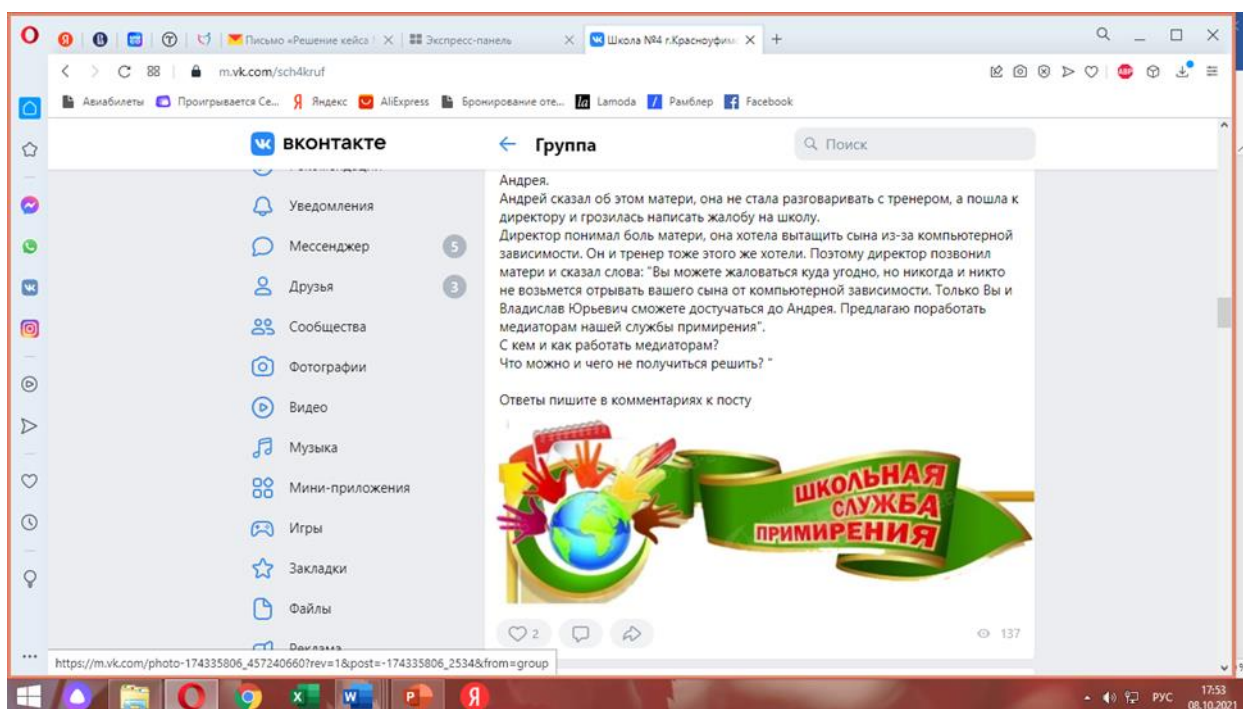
Письмо «Решение кейса | ✕ | Экспресс-панель ✕ | Школа №4 г.Красноуфим ✕ | +

m.vk.com/sch4kruf

Авиабилеты | Проигрывается Се... | Яндекс | AliExpress | Бронирование оте... | Lamoda | Рамблер | Facebook

ВКОНТАКТЕ

Уведомления
Мессенджер 5
Друзья 3
Сообщества
Фотографии
Видео
Музыка
Мини-приложения
Игры
Закладки
Файлы
Реклама

← Группа

Поиск

Андрея.
Андрей сказал об этом матери, она не стала разговаривать с тренером, а пошла к директору и грозилась написать жалобу на школу.
Директор понимал боль матери, она хотела вытащить сына из-за компьютерной зависимости. Он и тренер тоже этого же хотели. Поэтому директор позвонил матери и сказал слова: "Вы можете жаловаться куда угодно, но никогда и никто не возьмется отрывать вашего сына от компьютерной зависимости. Только Вы и Владислав Юрьевич сможете достучаться до Андрея. Предлагаю поработать медиаторам нашей службы примирения".
С кем и как работать медиаторам?
Что можно и чего не получиться решить? "

Ответы пишите в комментариях к посту

ШКОЛЬНАЯ СЛУЖБА ПРИМИРЕНИЯ

2

137

https://m.vk.com/photo-174335806_457240660?rev=1&post=-174335806_2534&from=group

РУС 17:53 08.10.2021